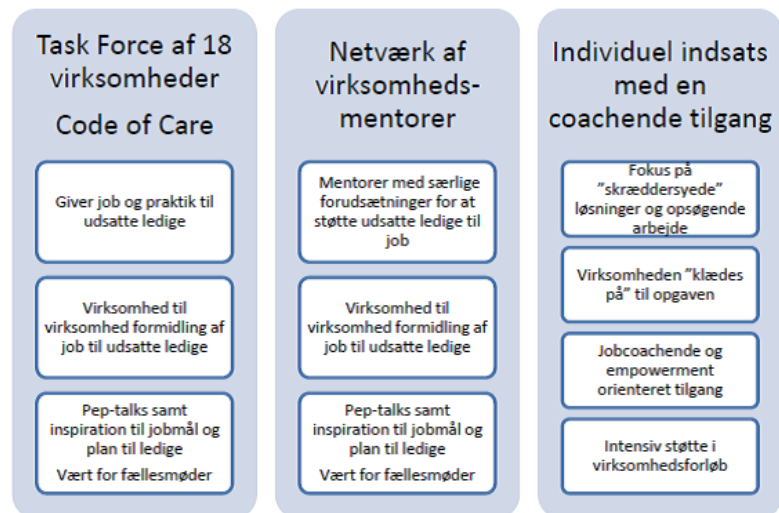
Task Force af 18 virksomheder

Code of Care

Giver job og praktik til udsatte ledige

Virksomhed til virksomhed formidling af job til udsatte ledige

Pep-talks samt inspiration til jobmål og plan til ledige

Vært for fællesmøder

Netværk af virksomhedsmentorer

Mentorer med særlige forudsætninger for at støtte udsatte ledige til job

Virksomhed til virksomhed formidling af job til udsatte ledige

Pep-talks samt inspiration til jobmål og plan til ledige

Vært for fællesmøder

Individuel indsats med en coachende tilgang

Fokus på "skræddersyede" løsninger og opsøgende arbejde

Virksomheden "klædes på" til opgaven

Jobcoachende og empowerment orienteret tilgang

Intensiv støtte i virksomhedsforløb